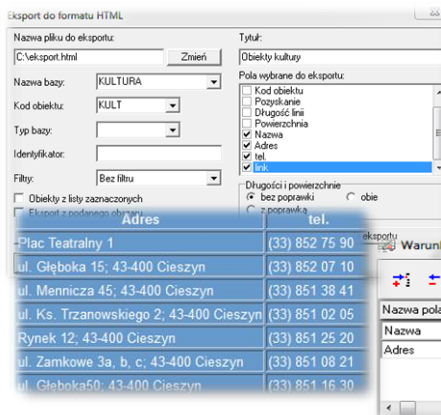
Eksport do formatu HTML

Nazwa pliku do eksportu:
C:\eksport.html
Zmień
Nazwa bazy: KULTURA
Kod obiektu: KULT
Typ bazy:
Identyfikator:
Filtry: Bez filtru
Obiekty z listy zaznaczonych
Eksport z podanego obszaru

Tytuł:
Obiekty kultury
Pola wybrane do eksportu:
Kod obiektu
Pozyskanie
Długość linii
Powierzchnia
Nazwa
Adres
tel.
link
Długości i powierzchnie
bez poprawki
obie
z poprawką
eksportu
Warunk
Nazwa pola
Nazwa
Adres

| Adres | tel. |
|---|---|
| Plac Teatralny 1 | (33) 852 75 90 |
| ul. Głęboka 15; 43-400 Cieszyn | (33) 852 07 10 |
| ul. Mennicza 45; 43-400 Cieszyn | (33) 851 38 41 |
| ul. Ks. Trzanowskiego 2; 43-400 Cieszyn | (33) 851 02 05 |
| Rynek 12; 43-400 Cieszyn | (33) 851 25 20 |
| ul. Zamkowe 3a, b, c; 43-400 Cieszyn | (33) 851 08 21 |
| ul. Głęboka50; 43-400 Cieszyn | (33) 851 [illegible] |